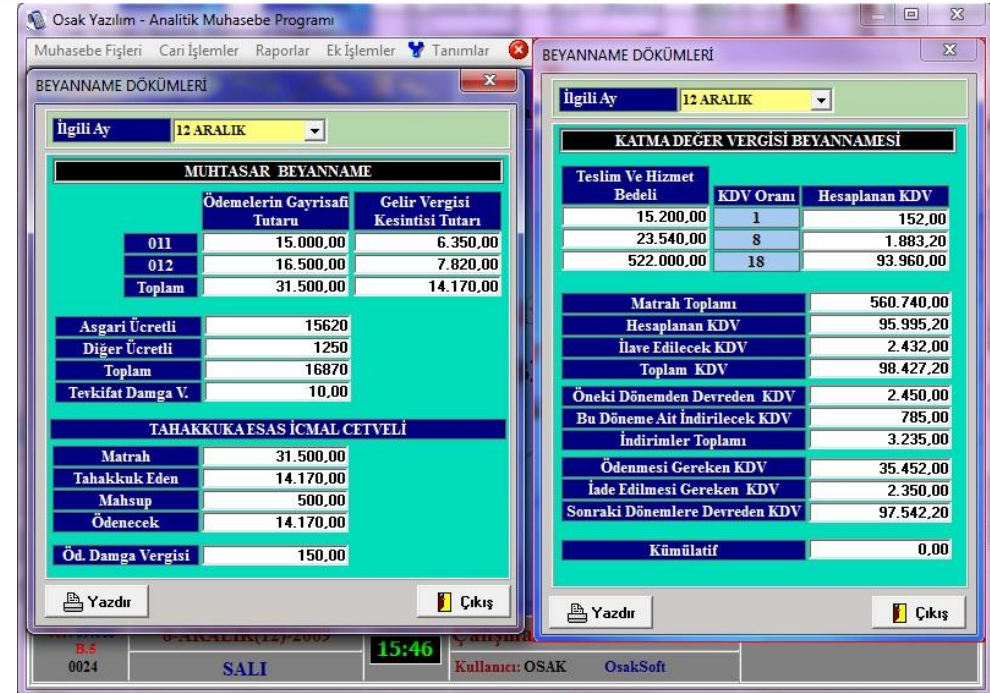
Osak Yazılım - Analitik Muhasebe Programı

Muhasebe Fişleri Cari İşlemler Raporlar Ek İşlemler Tanımlar

BEYANNAME DÖKÜMLERİ

İlgili Ay 12 ARALIK

MUHTASAR BEYANNAME

| | Ödemelerin Gayrisafi Tutarı | Gelir Vergisi Kesintisi Tutarı |
|---|---|---|
| 011 | 15.000,00 | 6.350,00 |
| 012 | 16.500,00 | 7.820,00 |
| Toplam | 31.500,00 | 14.170,00 |

| | |
|---|---|
| Asgari Ücretli | 15620 |
| Diğer Ücretli | 1250 |
| Toplam | 16870 |
| Tevkifat Damga V. | 10,00 |

TAHAKKUKA ESAS İCMAL CETVELİ

| | |
|---|---|
| Matrah | 31.500,00 |
| Tahakkuk Eden | 14.170,00 |
| Mahsup | 500,00 |
| Ödenecek | 14.170,00 |

| | |
|---|---|
| Öd. Damga Vergisi | 150,00 |

Yazdır Çıkış

BEYANNAME DÖKÜMLERİ

İlgili Ay 12 ARALIK

KATMA DEĞER VERGİSİ BEYANNAMESİ

| Teslim Ve Hizmet Bedeli | KDV Oranı | Hesaplanan KDV |
|---|---|---|
| 15.200,00 | 1 | 152,00 |
| 23.540,00 | 8 | 1.883,20 |
| 522.000,00 | 18 | 93.960,00 |

| | |
|---|---|
| Matrah Toplamı | 560.740,00 |
| Hesaplanan KDV | 95.995,20 |
| İlave Edilecek KDV | 2.432,00 |
| Toplam KDV | 98.427,20 |
| Öneki Dönemden Devreden KDV | 2.450,00 |
| Bu Döneme Ait İndirilecek KDV | 785,00 |
| İndirimler Toplamı | 3.235,00 |
| Ödenmesi Gereken KDV | 35.452,00 |
| İade Edilmesi Gereken KDV | 2.350,00 |
| Sonraki Dönemlere Devreden KDV | 97.542,20 |
| Kümülatif | 0,00 |

Yazdır Çıkış

B.5 0024 8-ARALIK(12)-2009 SALI 15:46 Çalışma Kullanıcı: OSAK OsakSoft